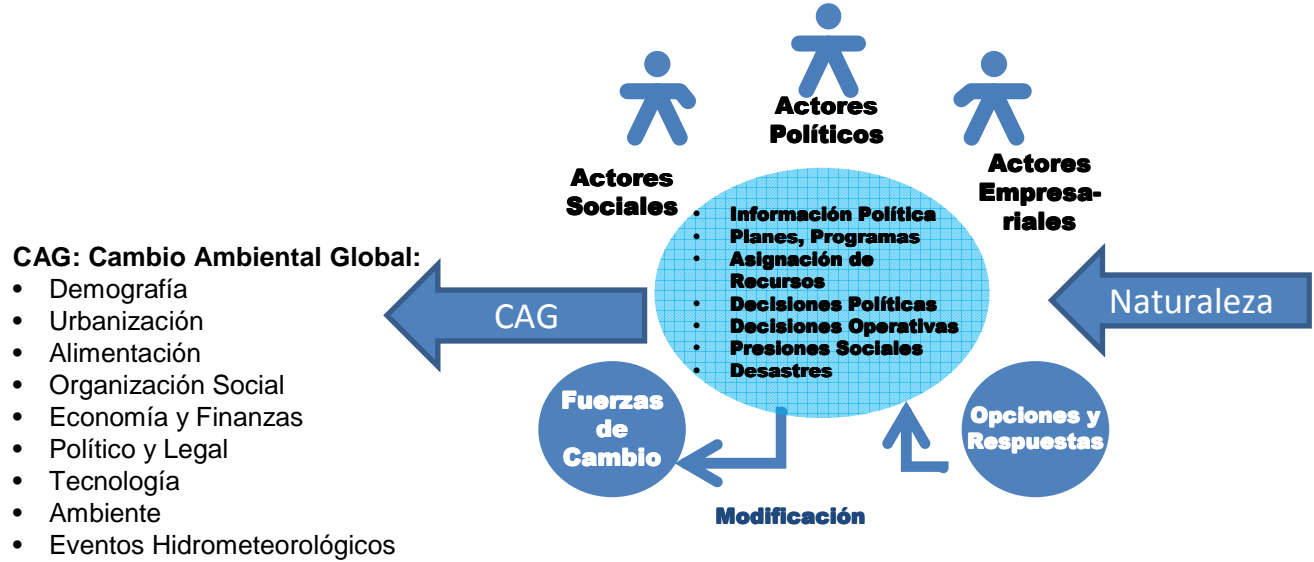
Actores Políticos

Actores Sociales

Actores Empresariales

CAG: Cambio Ambiental Global:
- Demografía
- Urbanización
- Alimentación
- Organización Social
- Economía y Finanzas
- Político y Legal
- Tecnología
- Ambiente
- Eventos Hidrometeorológicos

CAG

- Información Política
- Planes, Programas
- Asignación de Recursos
- Decisiones Políticas
- Decisiones Operativas
- Presiones Sociales
- Desastres

Naturaleza

Fuerzas de Cambio

Opciones y Respuestas

Modificación